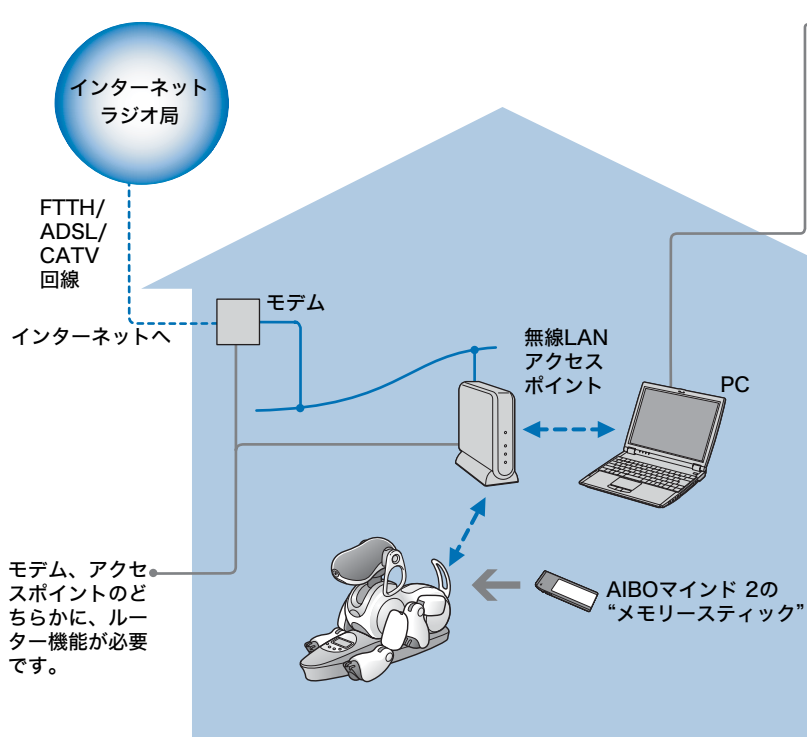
インターネット
ラジオ局

FTTH/
ADSL/
CATV
回線

インターネットへ

モデム

無線LAN
アクセス
ポイント

PC

モデム、アクセスポイントのどちらかに、ルーター機能が必要です。

AIBOマインド 2の
“メモリースティック”